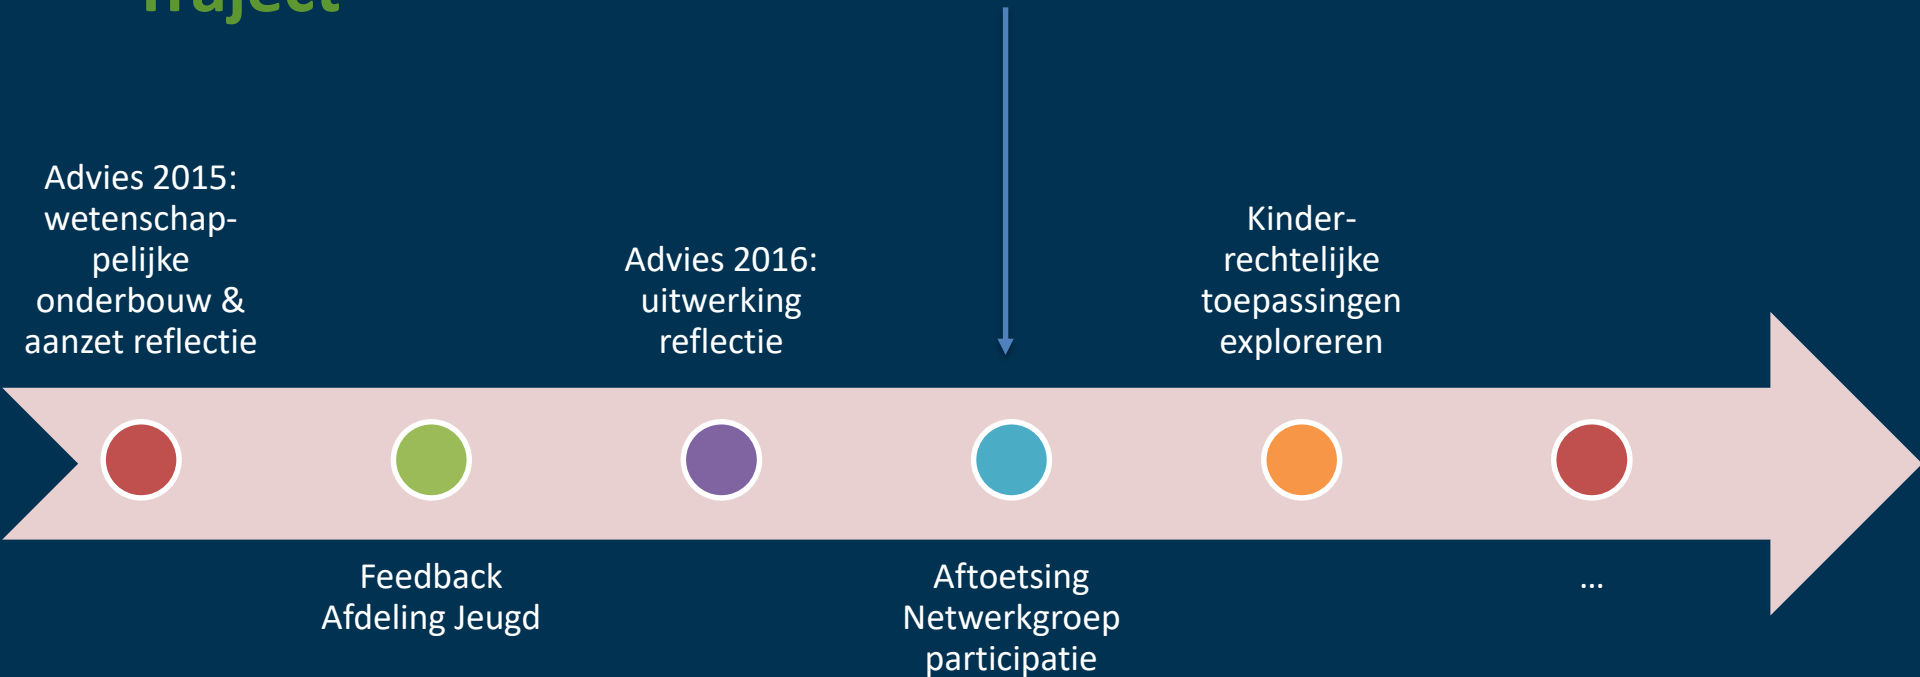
Traject

Advies 2015: wetenschappelijke onderbouw & aanzet reflectie

Advies 2016: uitwerking reflectie

Kinder-rechtelijke toepassingen exploreren

Feedback Afdeling Jeugd

Aftoetsing Netwerkgroep participatie

...